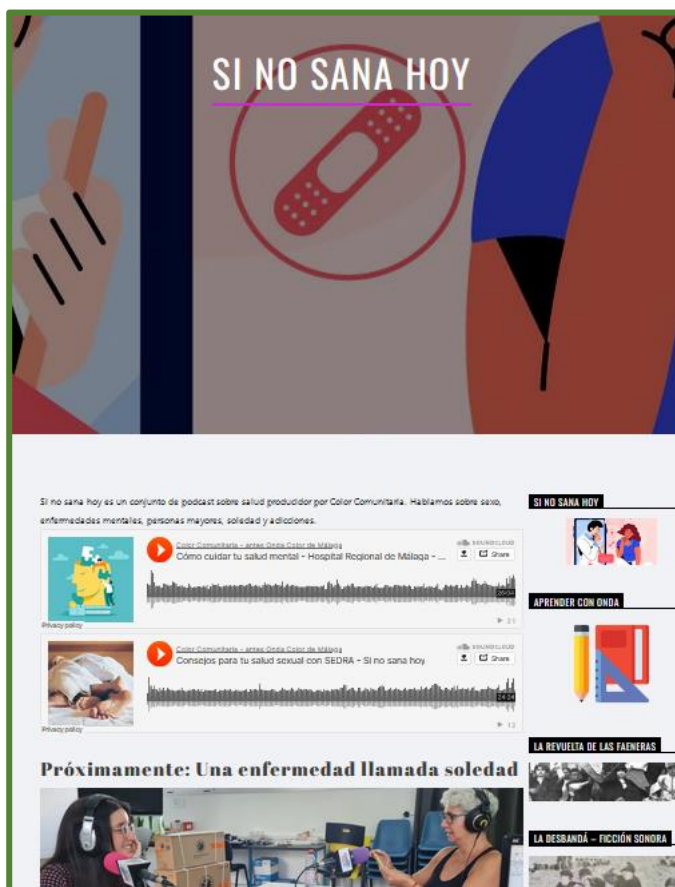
SI NO SANA HOY

Si no sana hoy es un conjunto de podcast sobre salud producidor por Color Comunitaria. Hablamos sobre sexo, enfermedades mentales, personas mayores, soledad y adicciones.

Color Comunitaria – antes Onda Color de Málaga
Cómo cuidar tu salud mental - Hospital Regional de Málaga - ...
SOUNDCLOUD
Share
Privacy policy
▶ 21

Color Comunitaria – antes Onda Color de Málaga
Consejos para tu salud sexual con SEDRA - Si no sana hoy
SOUNDCLOUD
Share
Privacy policy
▶ 12

Próximamente: Una enfermedad llamada soledad

SI NO SANA HOY

APRENDER CON ONDA

LA REVUELTA DE LAS FAENERAS

LA DESBANDÁ – FICCIÓN SONORA